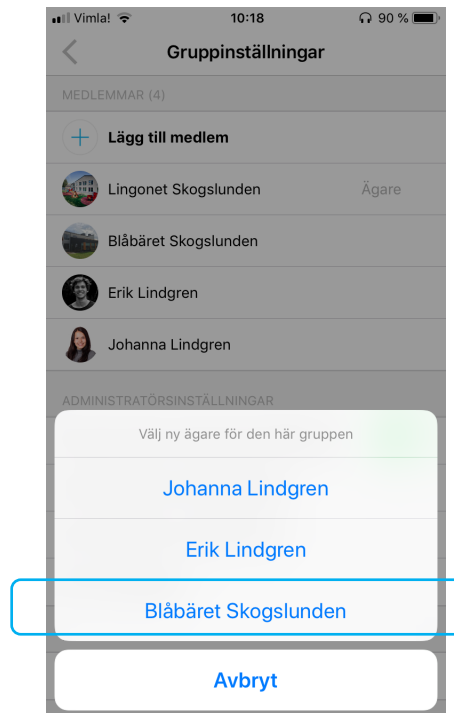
Vimla! 10:18 90 %

<

Gruppinställningar

MEDLEMMAR (4)

+ Lägg till medlem

Lingonet Skogslunden Ägare

Blåbäret Skogslunden

Erik Lindgren

Johanna Lindgren

ADMINISTRATÖRSINSTÄLLNINGAR

Välj ny ägare för den här gruppen

Johanna Lindgren

Erik Lindgren

Blåbäret Skogslunden

Avbryt